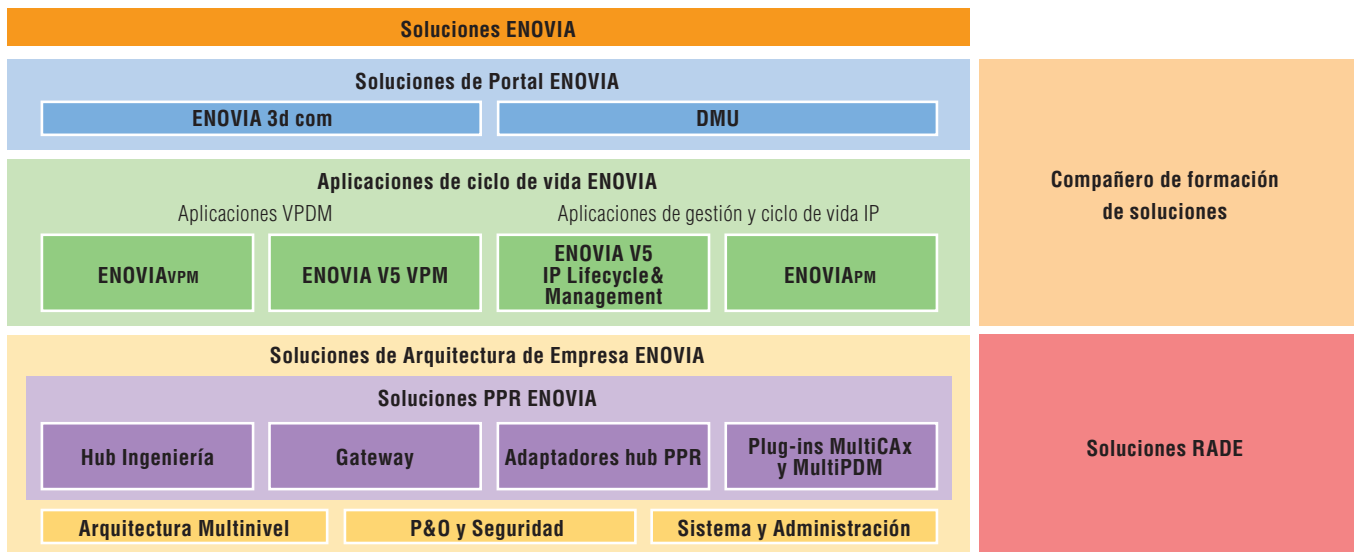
Soluciones ENOVIA

Soluciones de Portal ENOVIA

ENOVIA 3d com

DMU

Aplicaciones de ciclo de vida ENOVIA

Aplicaciones VPDM

Aplicaciones de gestión y ciclo de vida IP

ENOVIAVPM

ENOVIA V5 VPM

ENOVIA V5 IP Lifecycle& Management

ENOVIAPM

Compañero de formación de soluciones

Soluciones de Arquitectura de Empresa ENOVIA

Soluciones PPR ENOVIA

Hub Ingeniería

Gateway

Adaptadores hub PPR

Plug-ins MultiCAx y MultiPDM

Arquitectura Multinivel

P&O y Seguridad

Sistema y Administración

Soluciones RADE